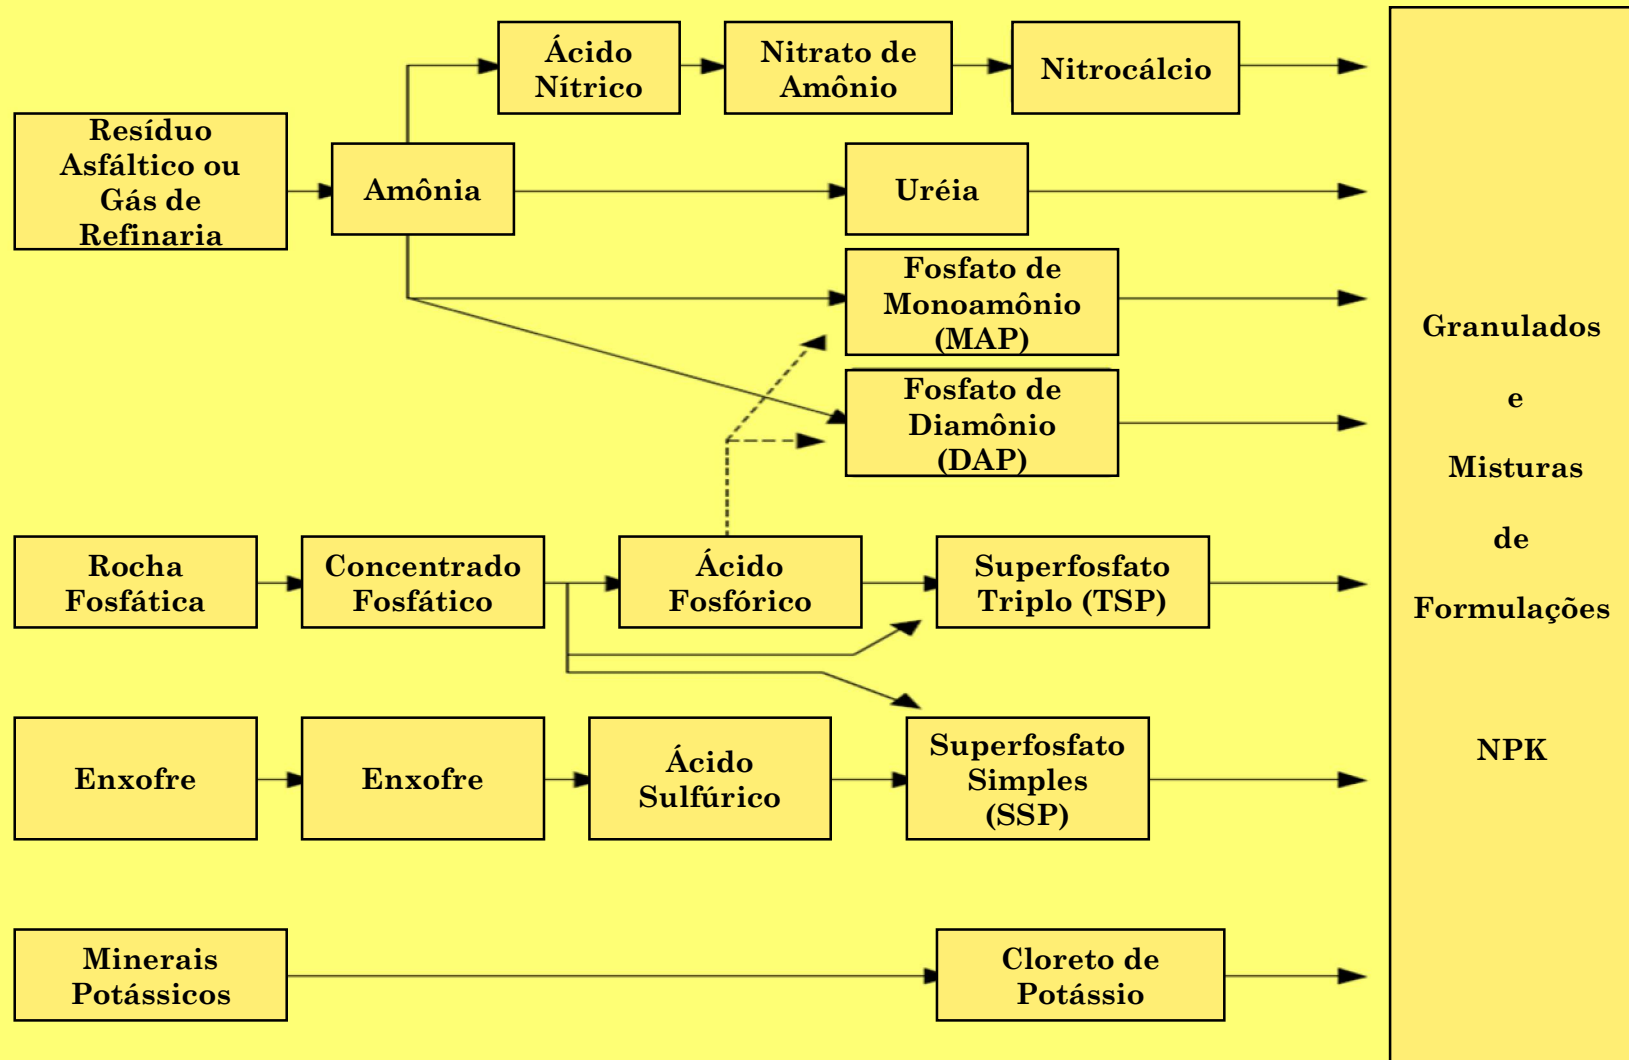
Resíduo Asfáltico ou Gás de Refinaria

Amônia

Ácido Nítrico

Nitrato de Amônio

Nitrocálcio

Uréia

Fosfato de Monoamônio (MAP)

Fosfato de Diamônio (DAP)

Rocha Fosfática

Concentrado Fosfático

Ácido Fosfórico

Superfosfato Triplo (TSP)

Enxofre

Enxofre

Ácido Sulfúrico

Superfosfato Simples (SSP)

Minerais Potássicos

Cloreto de Potássio

Granulados

e

Misturas

de

Formulações

NPK